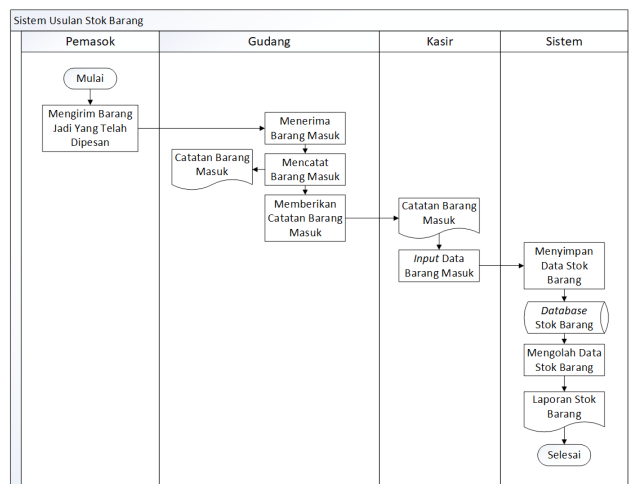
Sistem Usulan Stok Barang

Pemasok

Gudang

Kasir

Sistem

Mulai

Mengirim Barang Jadi Yang Telah Dipesan

Menerima Barang Masuk

Catatan Barang Masuk

Mencatat Barang Masuk

Memberikan Catatan Barang Masuk

Catatan Barang Masuk

*Input* Data Barang Masuk

Menyimpan Data Stok Barang

*Database* Stok Barang

Mengolah Data Stok Barang

Laporan Stok Barang

Selesai